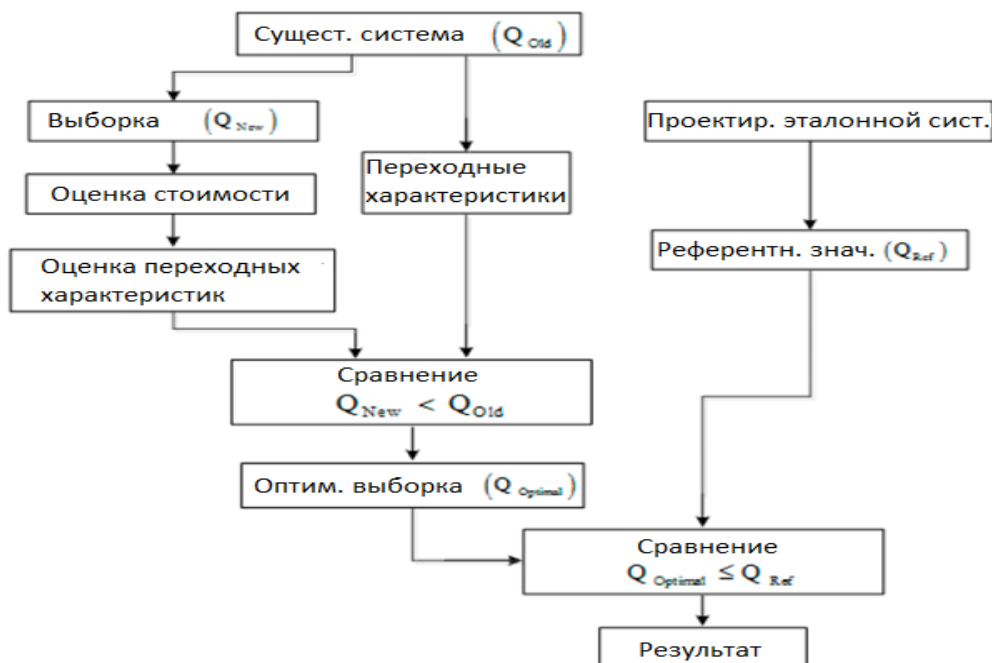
Сущест. система $(Q_{Old})$

Выборка $(Q_{New})$

Оценка стоимости

Оценка переходных характеристик

Переходные характеристики

Проектир. эталонной сист.

Референтн. знач. $(Q_{Ref})$

Сравнение $Q_{New} < Q_{Old}$

Оптим. выборка $(Q_{Optimal})$

Сравнение $Q_{Optimal} \leq Q_{Ref}$

Результат